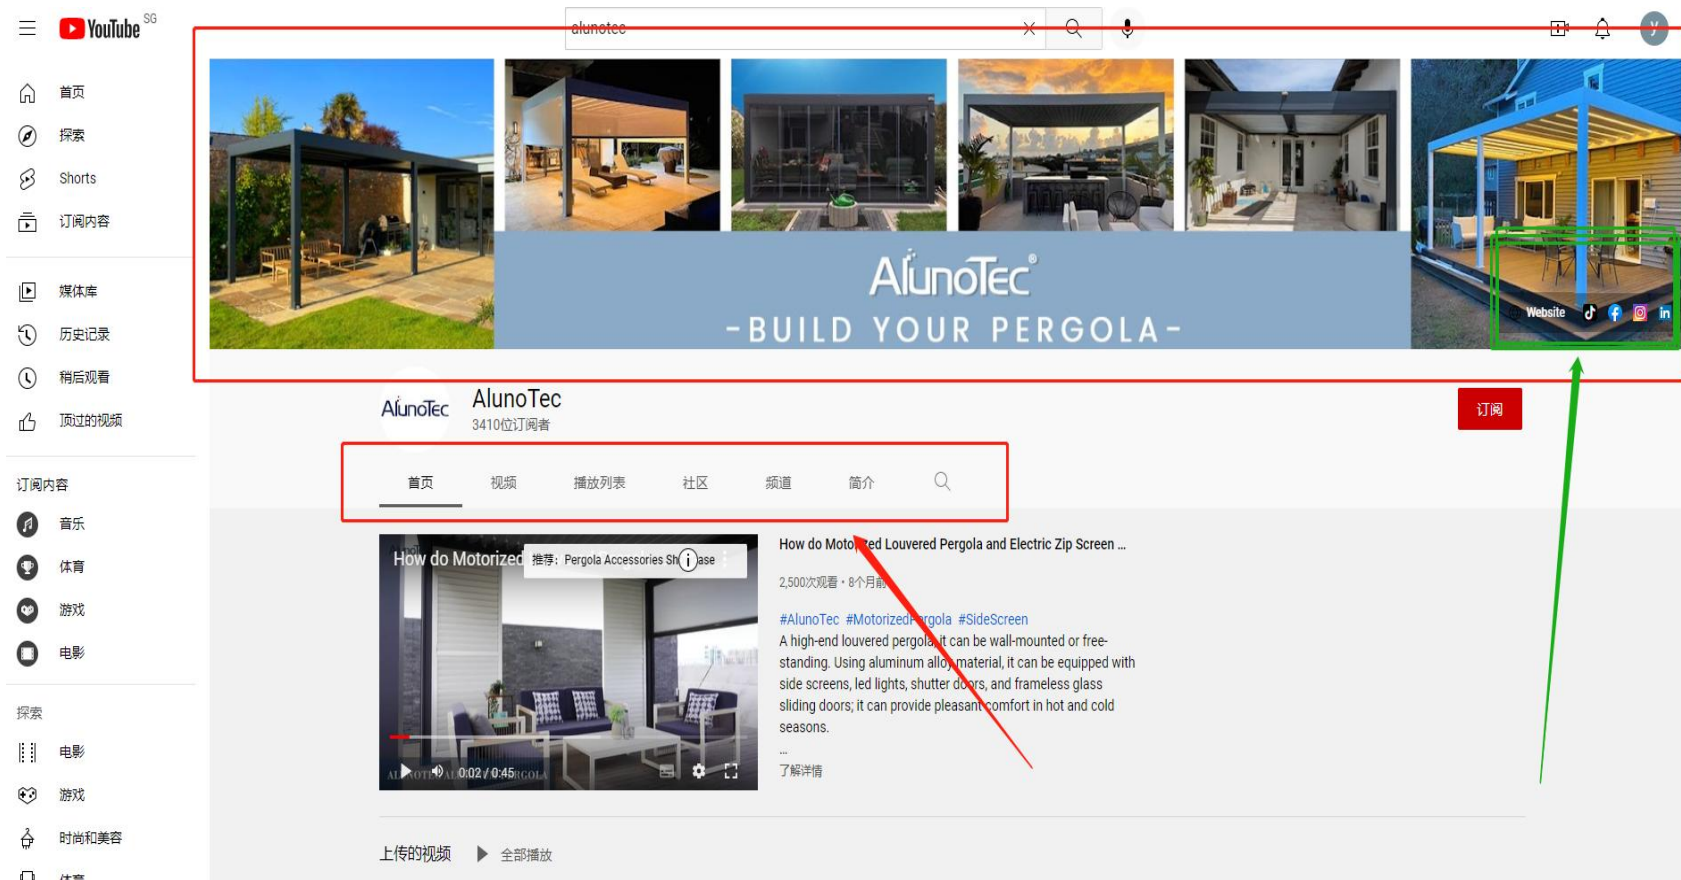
YouTube SG

alunotec

首页
探索
Shorts
订阅内容

媒体库
历史记录
稍后观看
顶过的视频

订阅内容
音乐
体育
游戏
电影

探索
电影
游戏
时尚和美容
体育

AlunoTec®
-BUILD YOUR PERGOLA-

Website

AlunoTec
AlunoTec
3410位订阅者

订阅

首页 视频 播放列表 社区 频道 简介

How do Motorized
推荐: Pergola Accessories Sh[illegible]ase
0:02 / 0:45

How do Moto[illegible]ed Louvered Pergola and Electric Zip Screen ...
2,500次观看 • 8个月前
#AlunoTec #Motorized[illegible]rgola #SideScreen
A high-end louvered pergola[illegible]it can be wall-mounted or free-standing. Using aluminum allo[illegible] material, it can be equipped with side screens, led lights, shutter d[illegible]rs, and frameless glass sliding doors; it can provide pleasant comfort in hot and cold seasons.
...
了解详情

上传的视频 全部播放